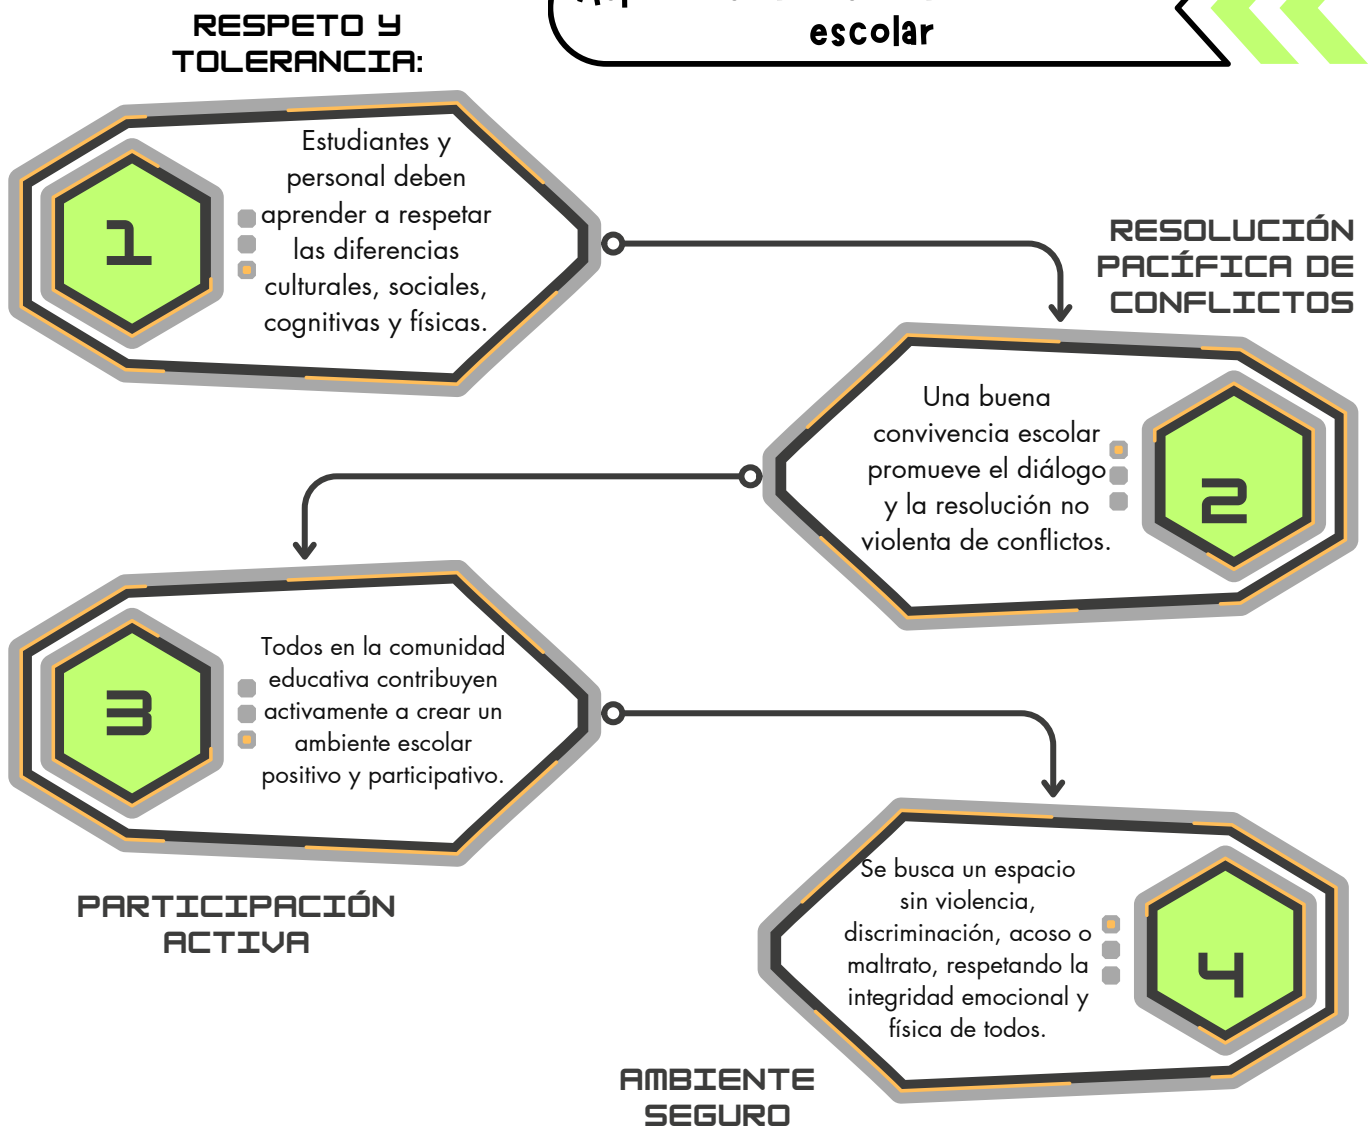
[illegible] escolar

RESPETO Y TOLERANCIA:

1

Estudiantes y personal deben aprender a respetar las diferencias culturales, sociales, cognitivas y físicas.

RESOLUCIÓN PACÍFICA DE CONFLICTOS

Una buena convivencia escolar promueve el diálogo y la resolución no violenta de conflictos.

2

3

Todos en la comunidad educativa contribuyen activamente a crear un ambiente escolar positivo y participativo.

PARTICIPACIÓN ACTIVA

Se busca un espacio sin violencia, discriminación, acoso o maltrato, respetando la integridad emocional y física de todos.

4

AMBIENTE SEGURO